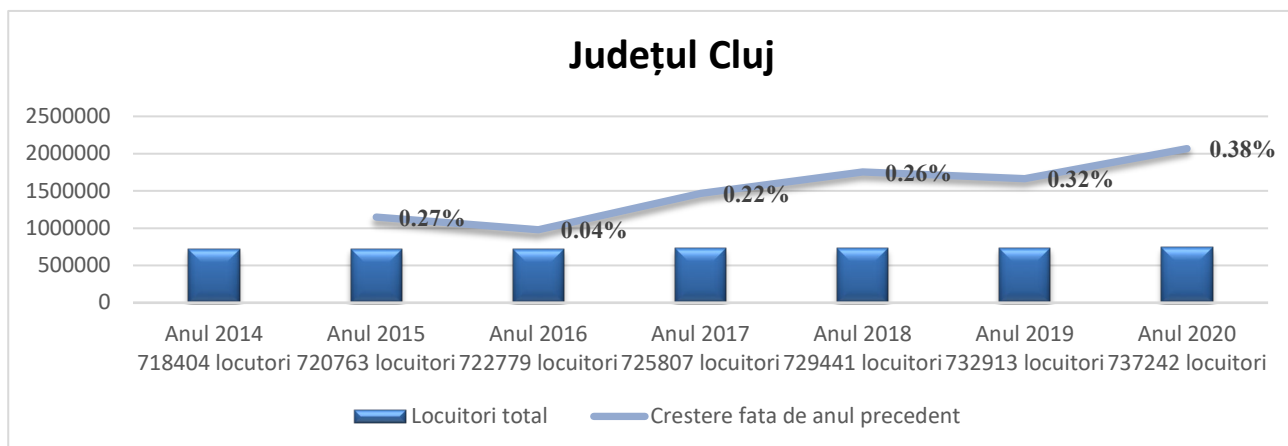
Județul Cluj

2500000
2000000
1500000
1000000
500000
0

0.27%
0.04%
0.22%
0.26%
0.32%
0.38%

Anul 2014 718404 locutori
Anul 2015 720763 locuitori
Anul 2016 722779 locuitori
Anul 2017 725807 locuitori
Anul 2018 729441 locuitori
Anul 2019 732913 locuitori
Anul 2020 737242 locuitori

Locuitori total
Crestere fata de anul precedent